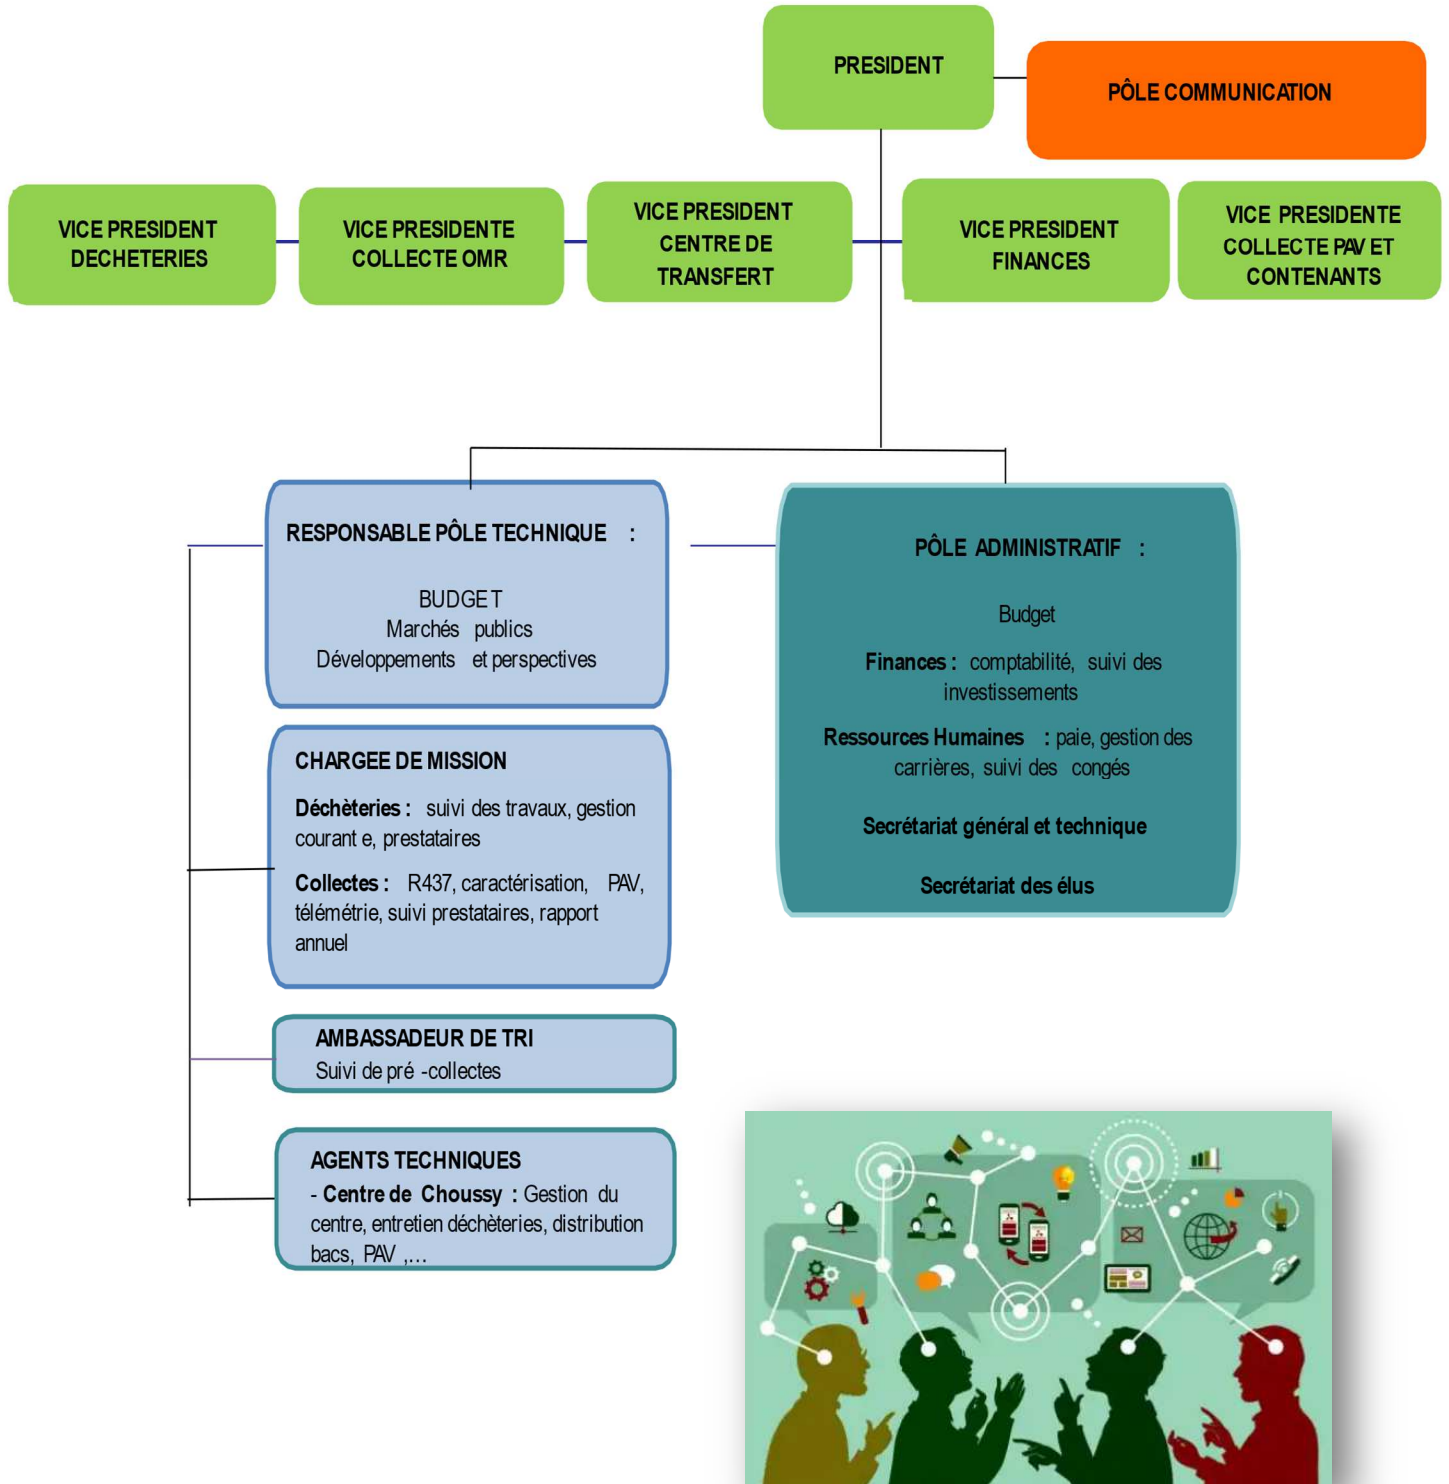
PRESIDENT

PÔLE COMMUNICATION

VICE PRESIDENT DECHETERIES

VICE PRESIDENTE COLLECTE OMR

VICE PRESIDENT CENTRE DE TRANSFERT

VICE PRESIDENT FINANCES

VICE PRESIDENTE COLLECTE PAV ET CONTENANTS

RESPONSABLE PÔLE TECHNIQUE :

BUDGET
Marchés publics
Développements et perspectives

PÔLE ADMINISTRATIF :

Budget

**Finances :** comptabilité, suivi des investissements

**Ressources Humaines** : paie, gestion des carrières, suivi des congés

**Secrétariat général et technique**

**Secrétariat des élus**

CHARGEE DE MISSION

**Déchèteries :** suivi des travaux, gestion courant e, prestataires

**Collectes :** R437, caractérisation, PAV, télémétrie, suivi prestataires, rapport annuel

AMBASSADEUR DE TRI
Suivi de pré -collectes

AGENTS TECHNIQUES
- **Centre de Choussy :** Gestion du centre, entretien déchèteries, distribution bacs, PAV ,...